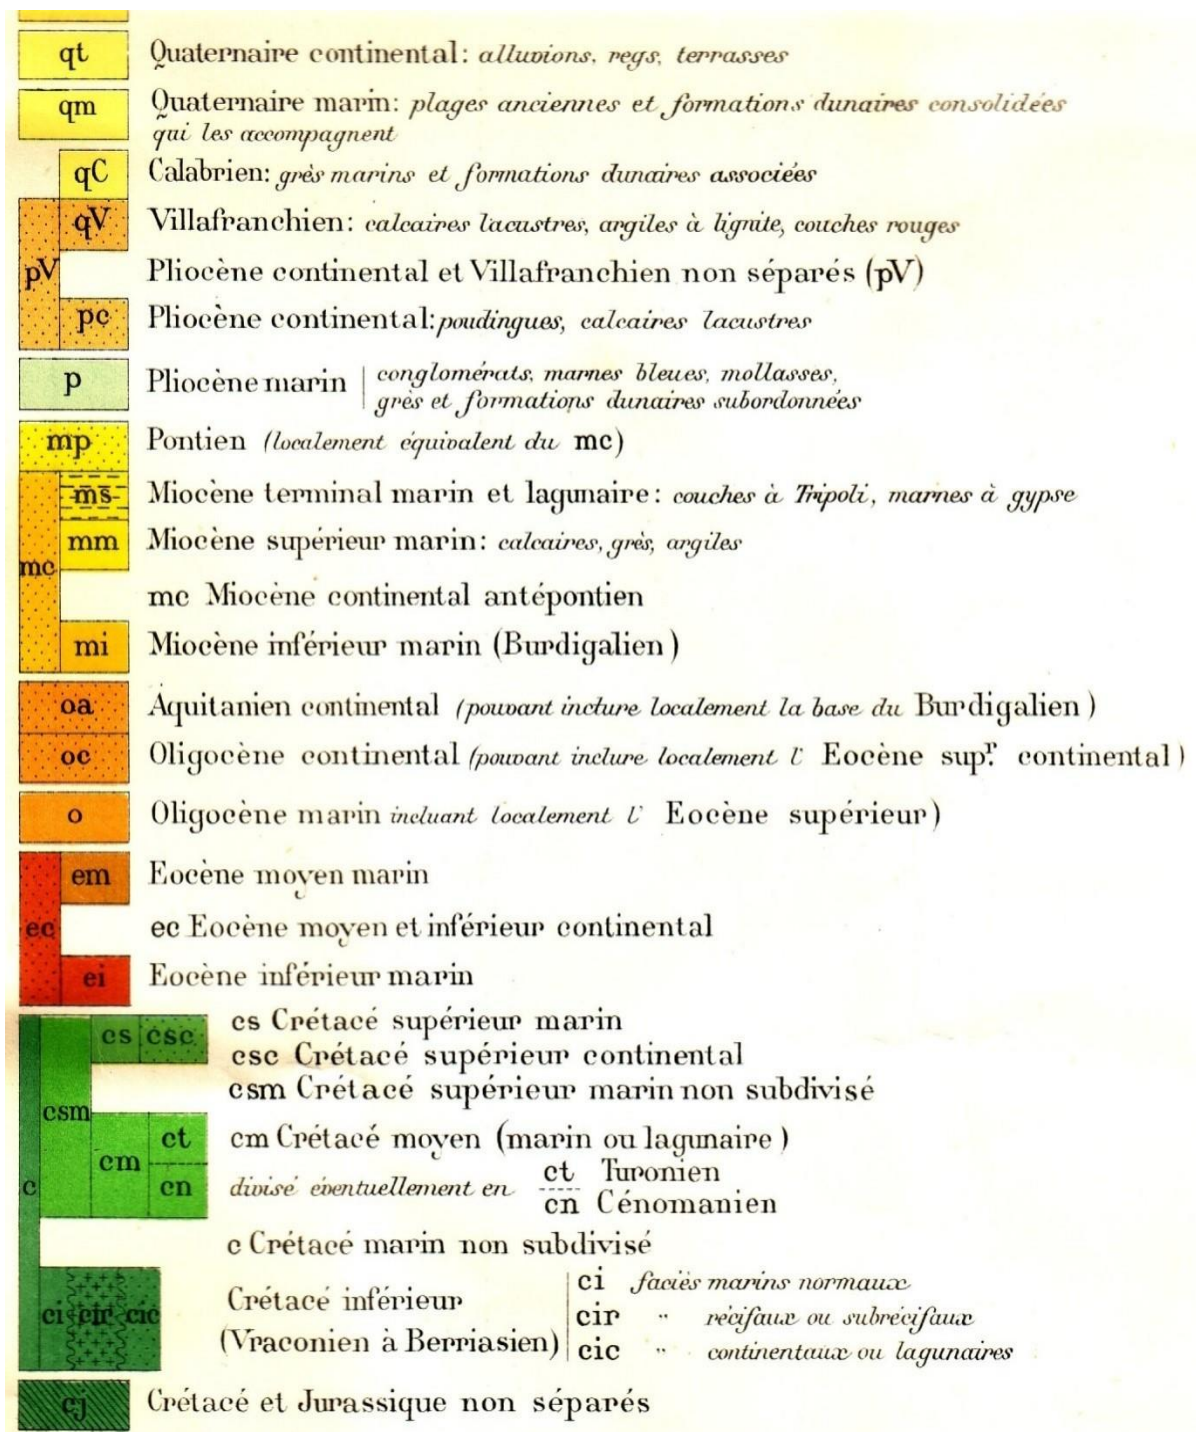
qt Quaternaire continental: alluvions, regs, terrasses

qm Quaternaire marin: plages anciennes et formations dunaires consolidées qui les accompagnent

qC Calabrien: grès marins et formations dunaires associées

qV Villafranchien: calcaires lacustres, argiles à lignite, couches rouges

pV Pliocène continental et Villafranchien non séparés (pV)

pc Pliocène continental: poudingues, calcaires lacustres

p Pliocène marin | conglomérats, marnes bleues, mollasses, grès et formations dunaires subordonnées

mp Pontien (localement équivalent du mc)

ms Miocène terminal marin et lagunaire: couches à Tripoli, marnes à gypse

mm Miocène supérieur marin: calcaires, grès, argiles

mc mc Miocène continental antépontien

mi Miocène inférieur marin (Burdigalien)

oa Aquitanien continental (pouvant inclure localement la base du Burdigalien)

oc Oligocène continental (pouvant inclure localement l' Eocène supr. continental)

o Oligocène marin incluant localement l' Eocène supérieur)

em Eocène moyen marin

ec ec Eocène moyen et inférieur continental

ei Eocène inférieur marin

cs csc cs Crétacé supérieur marin

csc Crétacé supérieur continental

csm csm Crétacé supérieur marin non subdivisé

ct cm cm Crétacé moyen (marin ou lagunaire)

cn divisé éventuellement en ct Turonien / cn Cénomanien

c c Crétacé marin non subdivisé

ci cir cic Crétacé inférieur (Vraconien à Berriasien) | ci faciès marins normaux
cir " récifaux ou subrécifaux
cic " continentaux ou lagunaires

cj Crétacé et Jurassique non séparés